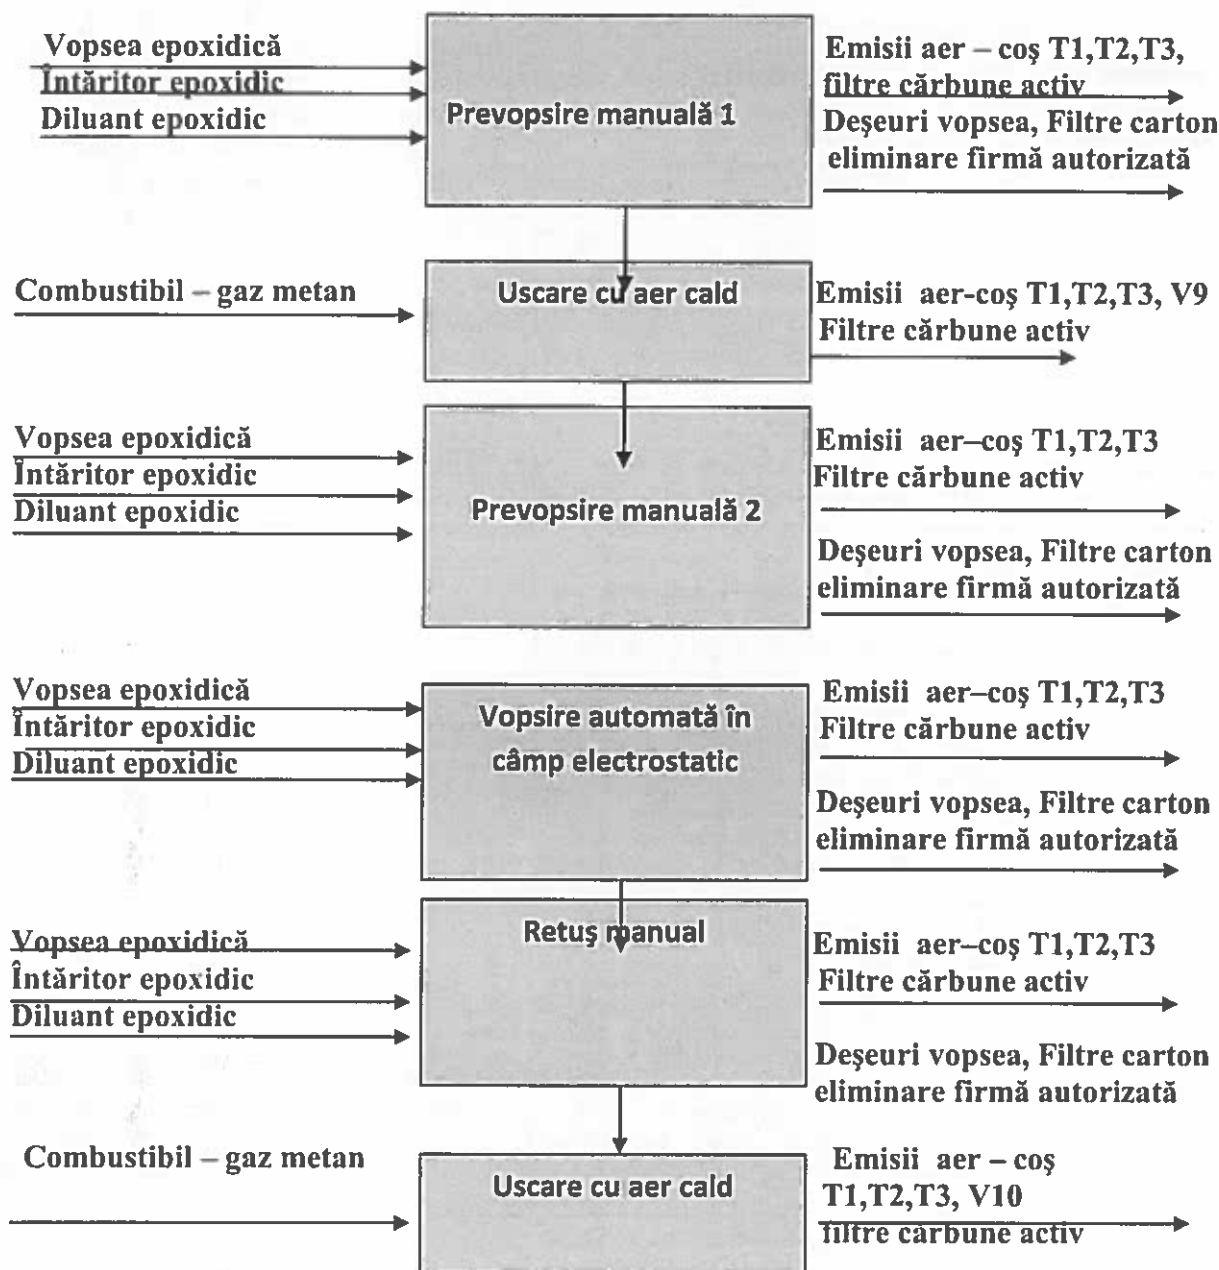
Vopsea epoxidică
Întăritor epoxidic
Diluant epoxidic

Prevopsire manuală 1

Emisii aer – coş T1,T2,T3, filtre cărbune activ
Deşeuri vopsea, Filtre carton eliminare firmă autorizată

Combustibil – gaz metan

Uscare cu aer cald

Emisii aer-coş T1,T2,T3, V9
Filtre cărbune activ

Vopsea epoxidică
Întăritor epoxidic
Diluant epoxidic

Prevopsire manuală 2

Emisii aer–coş T1,T2,T3
Filtre cărbune activ

Deşeuri vopsea, Filtre carton eliminare firmă autorizată

Vopsea epoxidică
Întăritor epoxidic
Diluant epoxidic

Vopsire automată în câmp electrostatic

Emisii aer–coş T1,T2,T3
Filtre cărbune activ

Deşeuri vopsea, Filtre carton eliminare firmă autorizată

Vopsea epoxidică
Întăritor epoxidic
Diluant epoxidic

Retuş manual

Emisii aer–coş T1,T2,T3
Filtre cărbune activ

Deşeuri vopsea, Filtre carton eliminare firmă autorizată

Combustibil – gaz metan

Uscare cu aer cald

Emisii aer – coş T1,T2,T3, V10
filtre cărbune activ